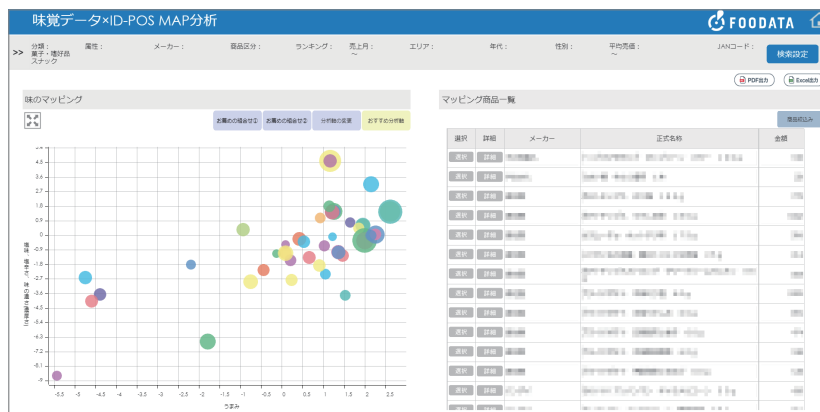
味覚データ×ID-POS MAP分析

FOODATA

>> 分類：菓子・嗜好品 スナック

属性：

メーカー：

商品区分：

ランキング：

売上月：～

エリア：

年代：

性別：

平均売価：～

JANコード：

検索設定

PDF出力

Excel出力

味のマッピング

お勧めの組合せ①

お勧めの組合せ②

分析軸の変更

おすすめ分析軸

マッピング商品一覧

商品絞込み

| 選択 | 詳細 | メーカー | 正式名称 | 金額 |
|---|---|---|---|---|
| 選択 | 詳細 | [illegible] | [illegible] | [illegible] |
| 選択 | 詳細 | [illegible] | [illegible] | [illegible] |
| 選択 | 詳細 | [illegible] | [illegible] | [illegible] |
| 選択 | 詳細 | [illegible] | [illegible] | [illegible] |
| 選択 | 詳細 | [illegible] | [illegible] | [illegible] |
| 選択 | 詳細 | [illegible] | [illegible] | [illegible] |
| 選択 | 詳細 | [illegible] | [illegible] | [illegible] |
| 選択 | 詳細 | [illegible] | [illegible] | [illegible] |
| 選択 | 詳細 | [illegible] | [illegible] | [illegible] |
| 選択 | 詳細 | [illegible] | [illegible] | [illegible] |
| 選択 | 詳細 | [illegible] | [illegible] | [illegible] |
| 選択 | 詳細 | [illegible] | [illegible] | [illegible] |
| 選択 | 詳細 | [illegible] | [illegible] | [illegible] |
| 選択 | 詳細 | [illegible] | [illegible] | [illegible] |
| 選択 | 詳細 | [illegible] | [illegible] | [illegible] |

4.8
4.5
3.6
2.7
1.8
0.9
0
-0.9
-1.8
-2.7
-3.6
-4.5
-5.4
-6.3
-7.2
-8.1
-9

-5.5 -5 -4.5 -4 -3.5 -3 -2.5 -2 -1.5 -1 -0.5 0 0.5 1 1.5 2 2.5

うまみ

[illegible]